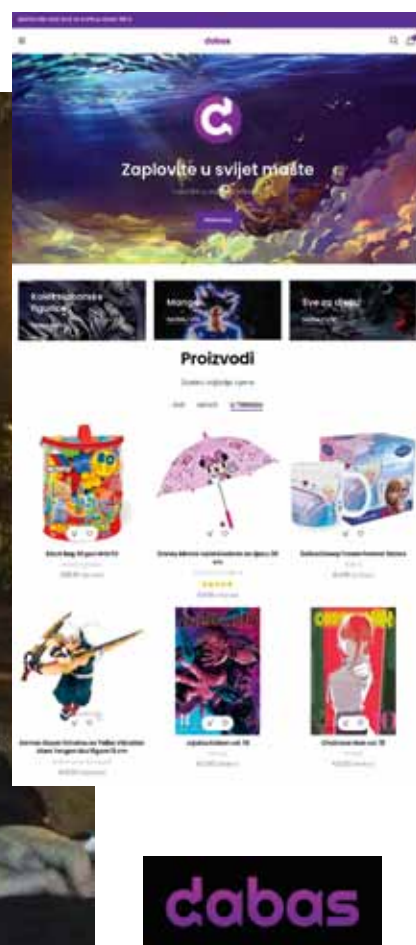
dabas

Zaplovite u svijet mašte

Kolekcionarske figurice

Manga

Sve za djecu

Proizvodi

Sve

Novo

U trendu

Disney Minnie Mouse kišobran za djecu 38 cm

Jujutsu Kaisen vol. 10

Chainsaw Man vol. 10

dabas